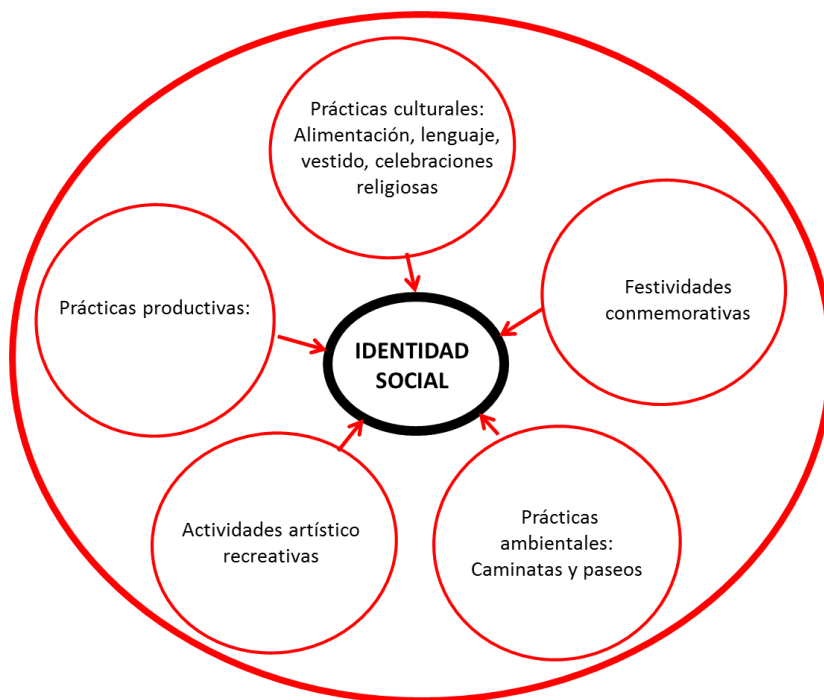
Prácticas culturales: Alimentación, lenguaje, vestido, celebraciones religiosas

Prácticas productivas:

IDENTIDAD SOCIAL

Festividades conmemorativas

Actividades artístico recreativas

Prácticas ambientales: Caminatas y paseos